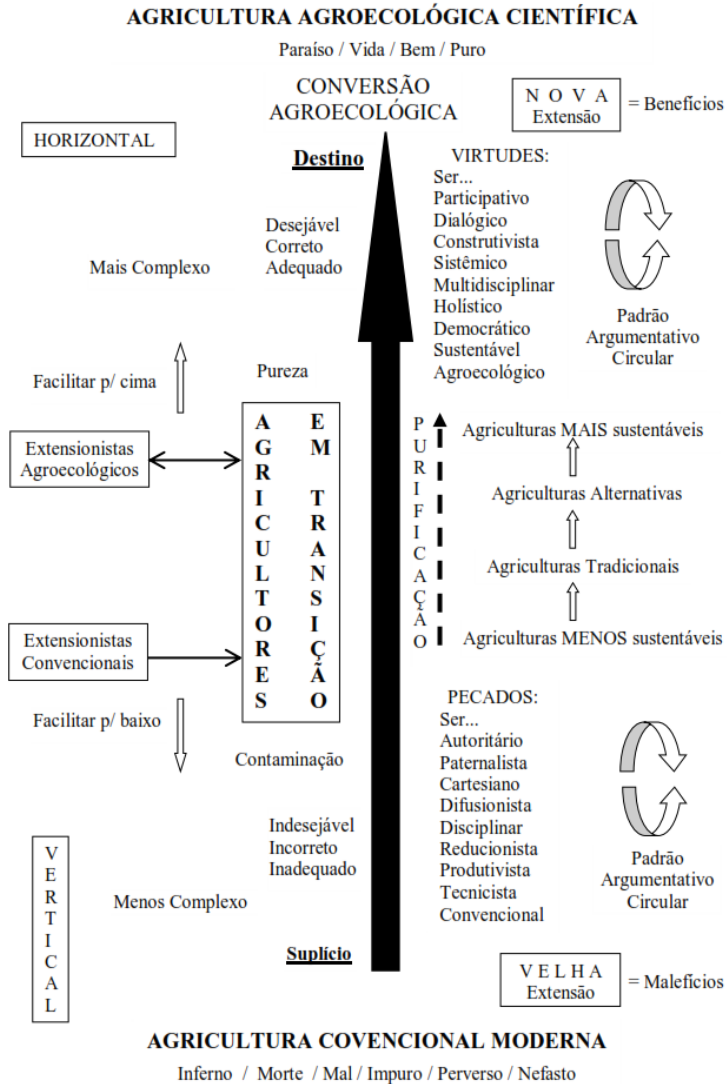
AGRICULTURA AGROECOLÓGICA CIENTÍFICA

Paraíso / Vida / Bem / Puro

CONVERSÃO AGROECOLÓGICA

NOVA Extensão = Benefícios

HORIZONTAL

Destino

VIRTUDES:
Ser...
Participativo
Dialógico
Construtivista
Sistêmico
Multidisciplinar
Holístico
Democrático
Sustentável
Agroecológico

Desejável
Correto
Adequado

Mais Complexo

Padrão Argumentativo Circular

Facilitar p/ cima

Pureza

Extensionistas Agroecológicos

AGRICULTORES EM TRANSIÇÃO

PURIFICAÇÃO

Agriculturas MAIS sustentáveis

Agriculturas Alternativas

Agriculturas Tradicionais

Agriculturas MENOS sustentáveis

Extensionistas Convencionais

Facilitar p/ baixo

Contaminação

PECADOS:
Ser...
Autoritário
Paternalista
Cartesiano
Difusionista
Disciplinar
Reducionista
Produtivista
Tecnicista
Convencional

Indesejável
Incorreto
Inadequado

VERTICAL

Menos Complexo

Padrão Argumentativo Circular

Suplício

VELHA Extensão = Malefícios

AGRICULTURA COVENCIONAL MODERNA

Inferno / Morte / Mal / Impuro / Perverso / Nefasto